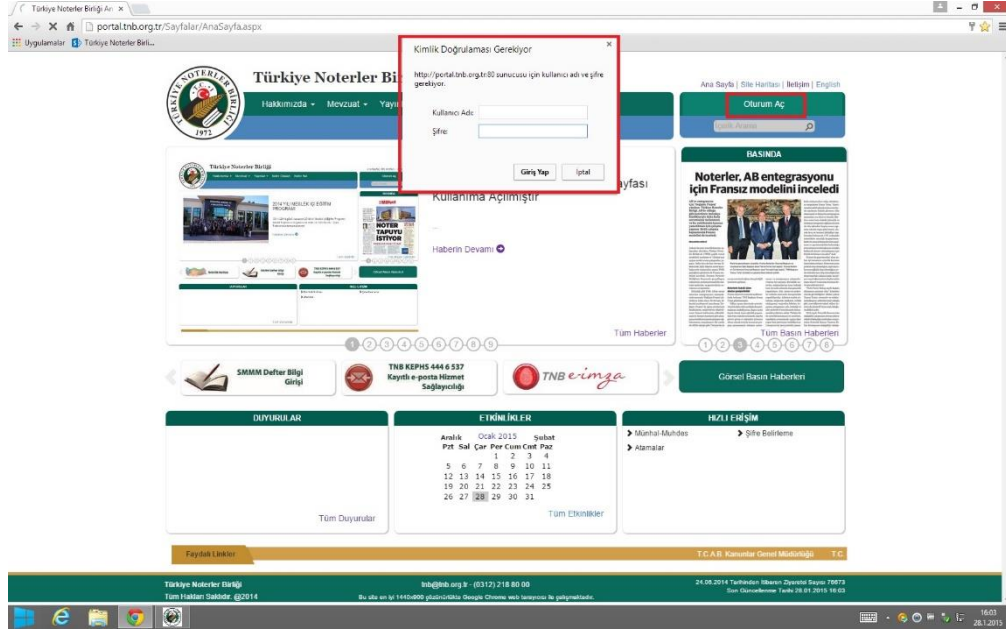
Türkiye Noterler Birliği Ar ×

portal.tnb.org.tr/Sayfalar/AnaSayfa.aspx

Uygulamalar Türkiye Noterler Birli...

Kimlik Doğrulaması Gerekiyor ×

http://portal.tnb.org.tr:80 sunucusu için kullanıcı adı ve şifre gerekiyor.

Kullanıcı Adı:

Şifre:

Giriş Yap İptal

Türkiye Noterler Bi

Hakkımızda Mevzuat Yayı

1972

Ana Sayfa | Site Haritası | İletişim | English

Oturum Aç

Sözlük Arama

BASINDA

Noterler, AB entegrasyonu için Fransız modelini inceledi

Sayfası Kullanıma Açılmıştır

Haberin Devamı

Tüm Haberler

Tüm Basın Haberleri

1 2 3 4 5 6 7 8 9

1 2 3 4 5 6 7 8

SMMM Defter Bilgi Girişi

TNB KEPHS 444 6 537 Kayıtlı e-posta Hizmet Sağlayıcılığı

TNB e-imza

Görsel Basın Haberleri

DUYURULAR

Tüm Duyurular

ETKİNLİKLER

Aralık Ocak 2015 Şubat

| Pzt | Sal | Çar | Per | Cum | Cmt | Paz |
|---|---|---|---|---|---|---|
| | | | 1 | 2 | 3 | 4 |
| 5 | 6 | 7 | 8 | 9 | 10 | 11 |
| 12 | 13 | 14 | 15 | 16 | 17 | 18 |
| 19 | 20 | 21 | 22 | 23 | 24 | 25 |
| 26 | 27 | 28 | 29 | 30 | 31 | |

Tüm Etkinlikler

HIZLI ERİŞİM

Münhal-Muhdes

Şifre Belirleme

Atamalar

Faydalı Linkler

T.C.A.B. Kanunlar Genel Müdürlüğü T.C

Türkiye Noterler Birliği
Tüm Hakları Saklıdır. @2014

tnb@tnb.org.tr - (0312) 218 80 00

Bu site en iyi 1440x900 çözünürlükte Google Chrome web tarayıcısı ile çalışmaktadır.

24.08.2014 Tarihinden İtibaren Ziyaretçi Sayısı 78673
Son Güncellenme Tarihi 28.01.2015 16:03

16:03
28.1.2015